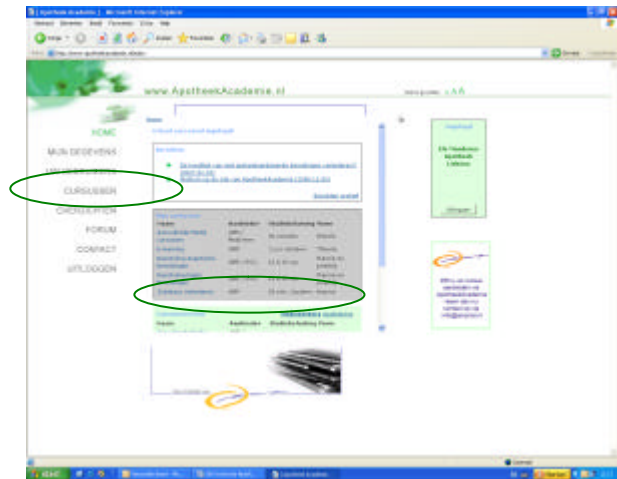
Apotheek Academie | Microsoft Internet Explorer

Bestand Bewerken Beeld Favorieten Extra Help

www.ApotheekAcademie.nl

HOME
MIJN GEGEVENS
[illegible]
CURSUSSEN
CURSUSAGENDA
FORUM
CONTACT
UITLOGGEN

Home

Actualiteiten

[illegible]

Mijn cursussen

| Naam | Accreditatie | Studiebelasting | Status |
|---|---|---|---|
| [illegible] | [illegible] | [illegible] | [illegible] |
| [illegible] | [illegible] | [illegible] | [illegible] |
| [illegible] | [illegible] | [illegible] | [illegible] |
| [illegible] | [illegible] | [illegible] | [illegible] |
| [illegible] | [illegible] | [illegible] | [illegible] |

| Naam | Accreditatie | Studiebelasting | Status |
|---|---|---|---|

Inloggen

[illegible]

Start